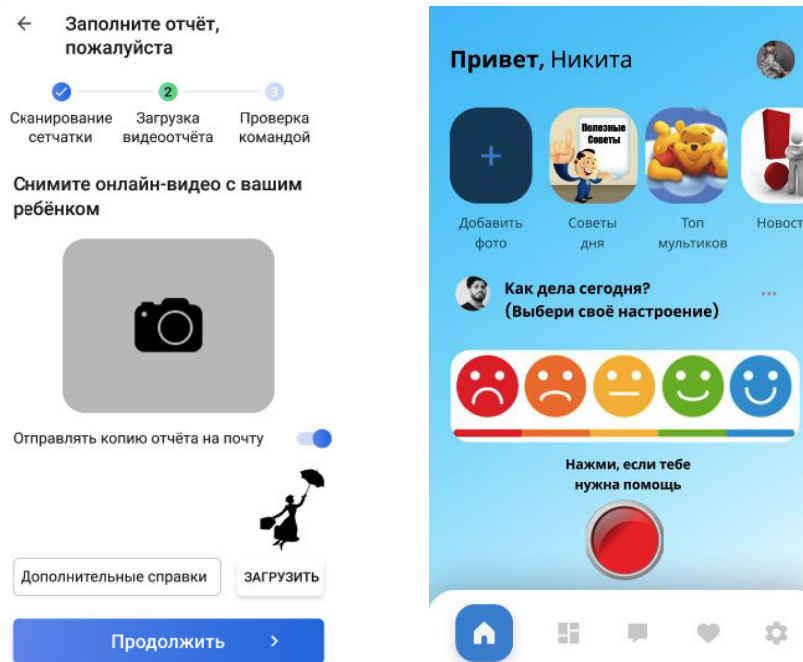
←
Заполните отчёт, пожалуйста

2
3
Сканирование сетчатки
Загрузка видеоотчёта
Проверка командой

Снимите онлайн-видео с вашим ребёнком

Отправлять копию отчёта на почту

Дополнительные справки
ЗАГРУЗИТЬ

Продолжить >

Привет, Никита

+
Добавить фото
Полезные Советы
Советы дня
Топ мультиков
Новост

Как дела сегодня?
(Выбери своё настроение)
...

Нажми, если тебе нужна помощь